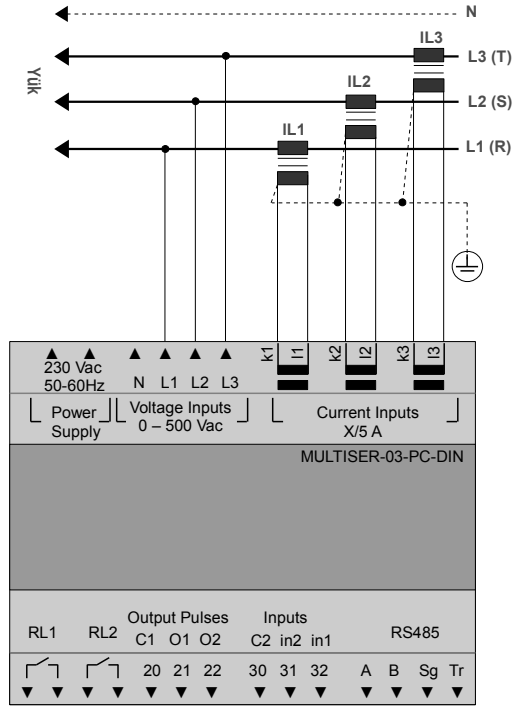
N
IL3
L3 (T)
Yük
IL2
L2 (S)
IL1
L1 (R)

k1 l1 k2 l2 k3 l3
230 Vac
50-60Hz
N L1 L2 L3
Power Supply
Voltage Inputs 0 – 500 Vac
Current Inputs X/5 A
MULTISER-03-PC-DIN

RL1 RL2
Output Pulses
C1 O1 O2
Inputs
C2 in2 in1
RS485
20 21 22 30 31 32 A B Sg Tr